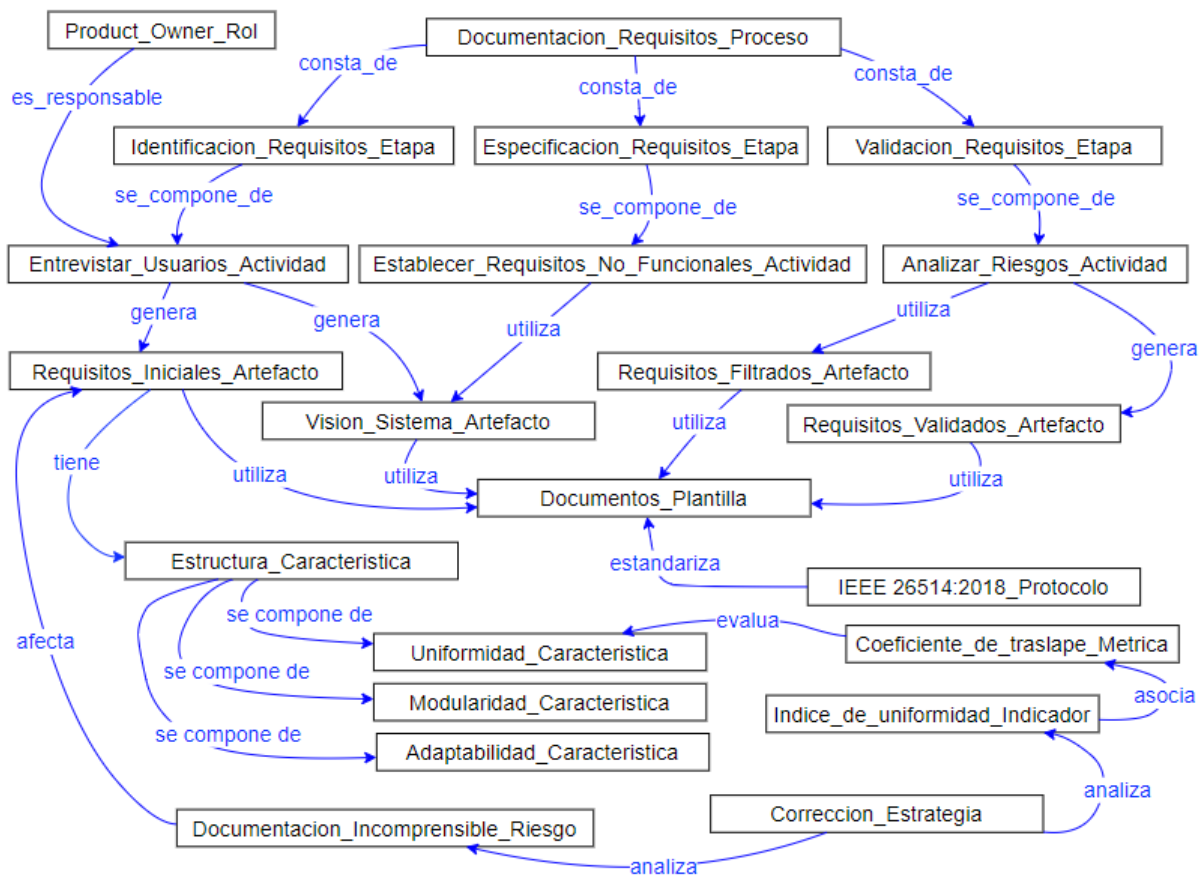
Product_Owner_Rol

Documentacion_Requisitos_Proceso

es_responsable

consta_de

consta_de

consta_de

Identificacion_Requisitos_Etapa

Especificacion_Requisitos_Etapa

Validacion_Requisitos_Etapa

se_compone_de

se_compone_de

se_compone_de

Entrevistar_Usuarios_Actividad

Establecer_Requisitos_No_Funcionales_Actividad

Analizar_Riesgos_Actividad

genera

genera

utiliza

utiliza

genera

Requisitos_Iniciales_Artefacto

Requisitos_Filtrados_Artefacto

Vision_Sistema_Artefacto

utiliza

Requisitos_Validados_Artefacto

tiene

utiliza

utiliza

utiliza

Documentos_Plantilla

estandariza

Estructura_Caracteristica

IEEE 26514:2018_Protocolo

se compone de

evalua

Coeficiente_de_traslape_Metrica

afecta

Uniformidad_Caracteristica

se compone de

asocia

Modularidad_Caracteristica

Indice_de_uniformidad_Indicador

se compone de

Adaptabilidad_Caracteristica

analiza

Correccion_Estrategia

Documentacion_Incomprensible_Riesgo

analiza